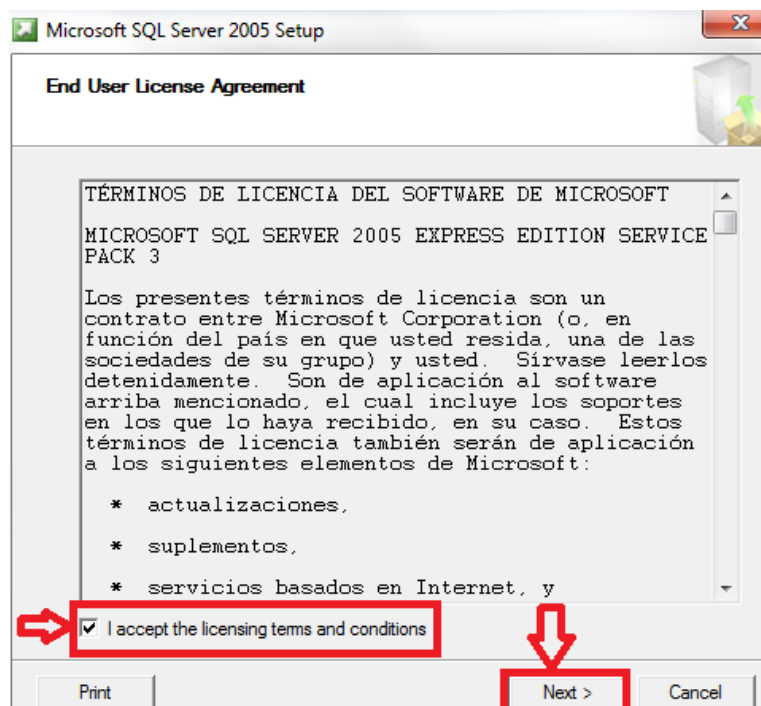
Microsoft SQL Server 2005 Setup

End User License Agreement

TÉRMINOS DE LICENCIA DEL SOFTWARE DE MICROSOFT

MICROSOFT SQL SERVER 2005 EXPRESS EDITION SERVICE PACK 3

Los presentes términos de licencia son un contrato entre Microsoft Corporation (o, en función del país en que usted resida, una de las sociedades de su grupo) y usted. Sírvase leerlos detenidamente. Son de aplicación al software arriba mencionado, el cual incluye los soportes en los que lo haya recibido, en su caso. Estos términos de licencia también serán de aplicación a los siguientes elementos de Microsoft:

* actualizaciones,

* suplementos,

* servicios basados en Internet, y

I accept the licensing terms and conditions

Print

Next >

Cancel